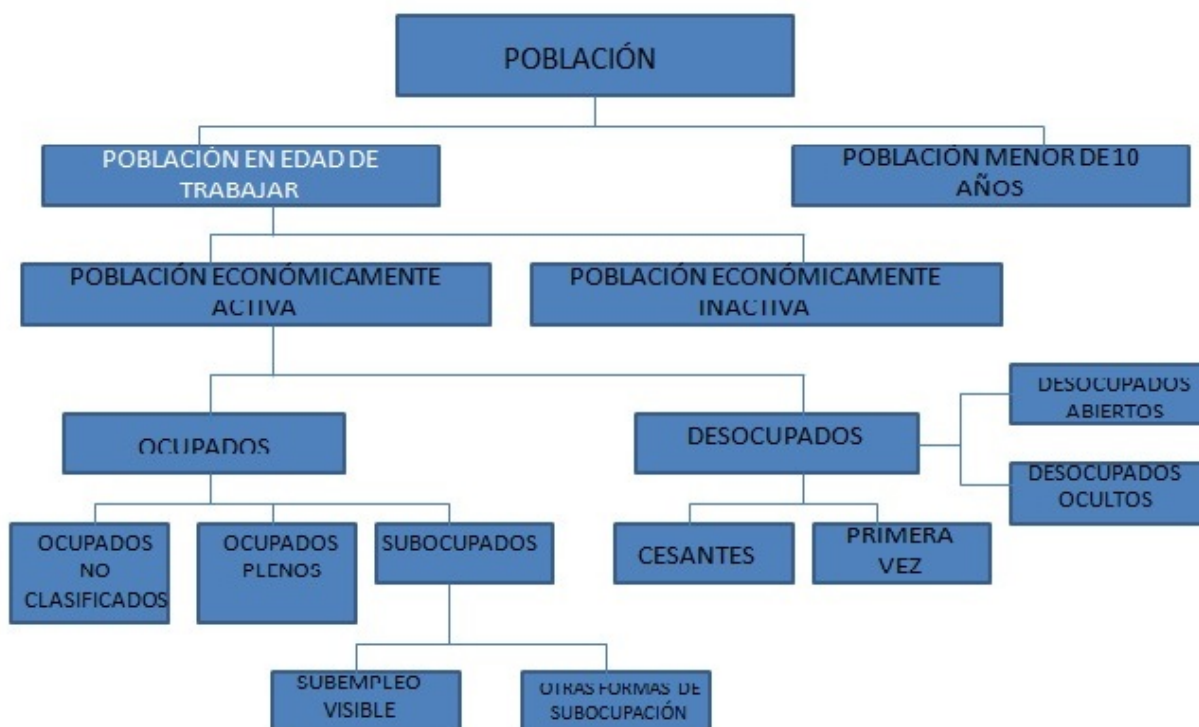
POBLACIÓN

POBLACIÓN EN EDAD DE TRABAJAR

POBLACIÓN MENOR DE 10 AÑOS

POBLACIÓN ECONÓMICAMENTE ACTIVA

POBLACIÓN ECONÓMICAMENTE INACTIVA

OCUPADOS

DESOCUPADOS

DESOCUPADOS ABIERTOS

DESOCUPADOS OCULTOS

OCUPADOS NO CLASIFICADOS

OCUPADOS PLENOS

SUBOCUPADOS

CESANTES

PRIMERA VEZ

SUBEMPLEO VISIBLE

OTRAS FORMAS DE SUBOCUPACIÓN